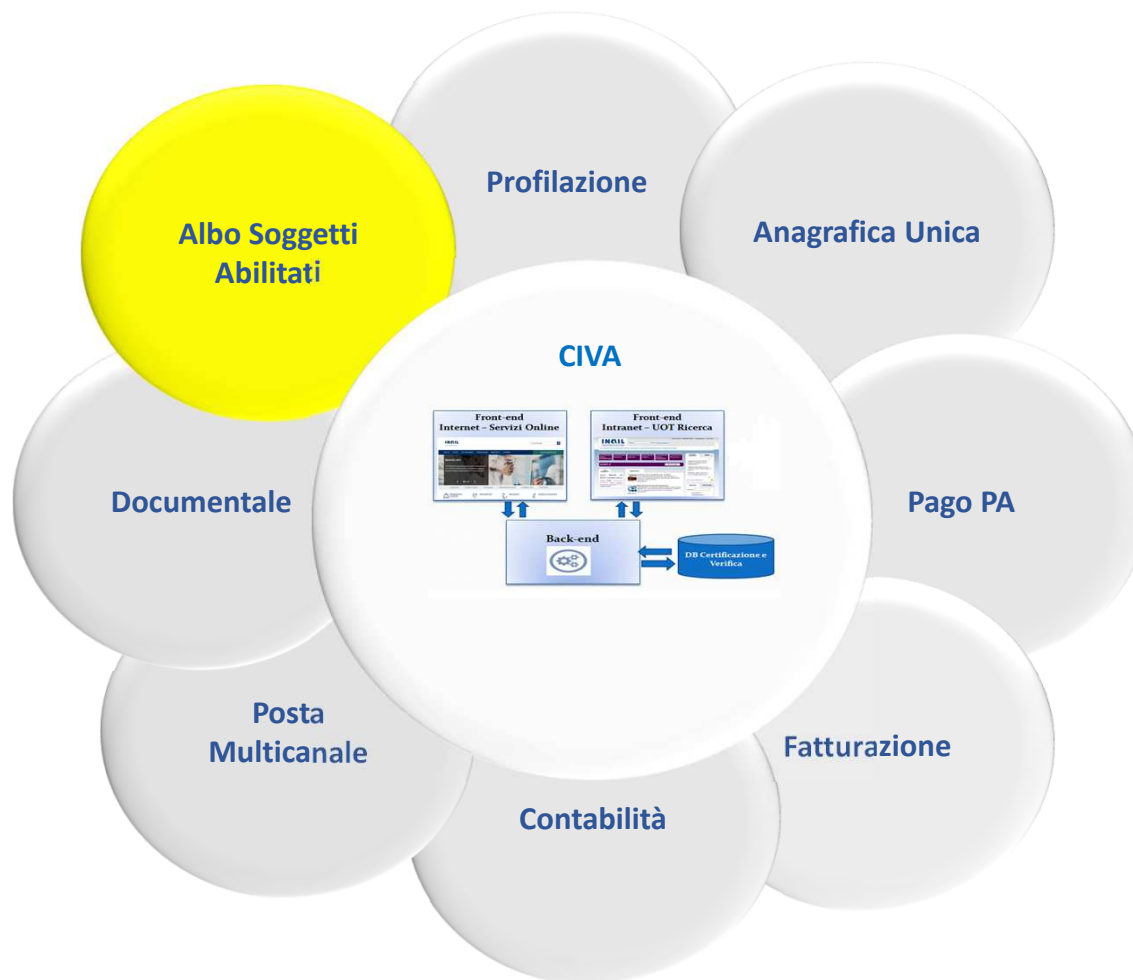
Profilazione

Albo Soggetti Abilitati

Anagrafica Unica

CIVA

Front-end
Internet – Servizi Online

Front-end
Intranet – UOT Ricerca

Back-end

DB Certificazione e Verifica

Documentale

Pago PA

Posta Multicanale

Fatturazione

Contabilità